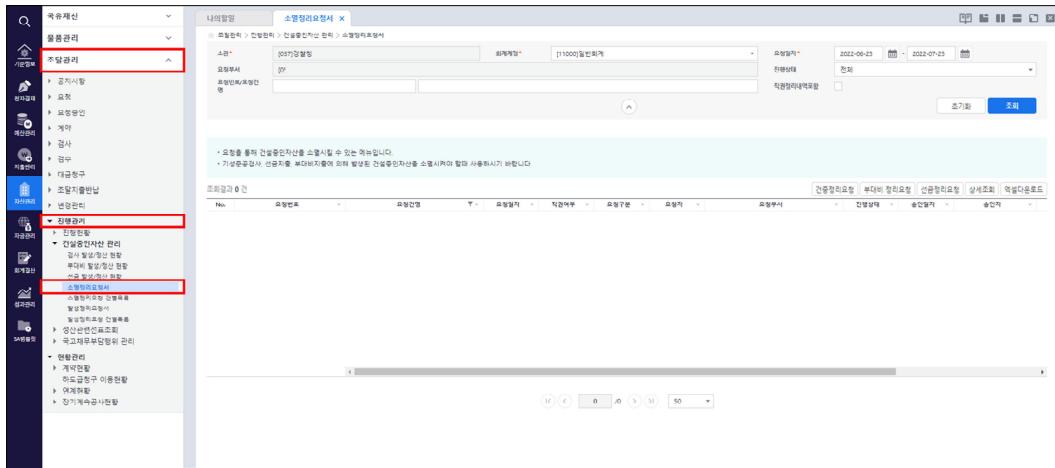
국유재산
물품관리
조달관리
공지사항
요청
요청승인
계약
검사
검수
대금청구
조달지출반납
변경관리
진행관리
진행현황
건설중인자산 관리
검사 발생/정산 현황
부대비 발생/정산 현황
선급 발생/정산 현황
소멸정리요청서
소멸정리요청 건별목록
발생정리요청서
발생정리요청 건별목록
성과관련연표조회
국고채무부담행위 관리
현황관리
계약현황
하도급청구 이동현황
여계현황
장기계속공사현황

기준정보
전자결재
계산관리
지출관리
자산관리
자금관리
회계결산
성과관리
SA봉출정

나의할일
소멸정리요청서 ×
조달관리 > 진행관리 > 건설중인자산 관리 > 소멸정리요청서

소관* [037]경찰청
회계계정* [11000]일반회계
요청일자* 2022-06-23 - 2022-07-23
요청부서 [0]
진행상태 전체
요청번호/요청건명
작권정리내역포함
초기화
조회

• 요청을 통해 건설중인자산을 소멸시킬 수 있는 메뉴입니다.
• 기성준공검사, 선금지출, 부대비지출에 의해 발생된 건설중인자산을 소멸시켜야 할때 사용하시기 바랍니다.

조회결과 0 건
건중정리요청
부대비 정리요청
선금정리요청
상세조회
엑셀다운로드

| No. | 요청번호 | 요청건명 | 요청일자 | 직권여부 | 요청구분 | 요청자 | 요청부서 | 진행상태 | 승인일자 | 승인자 |
|---|---|---|---|---|---|---|---|---|---|---|

0 /0
50